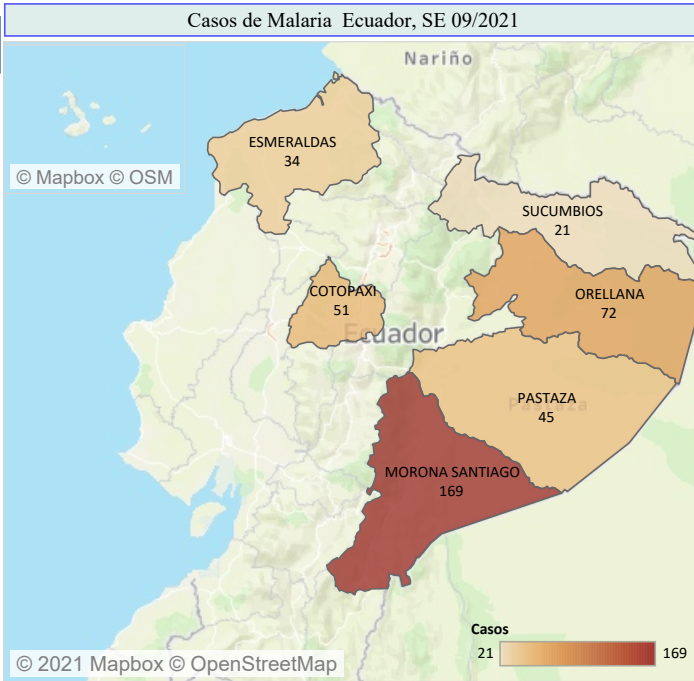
Casos de Malaria Ecuador, SE 09/2021

Nariño

© Mapbox © OSM

ESMERALDAS
34

SUCUMBIOS
21

COTOPAXI
51

Ecuador

ORELLANA
72

PASTAZA
45

Pastaza

MORONA SANTIAGO
169

Casos
21
169

© 2021 Mapbox © OpenStreetMap